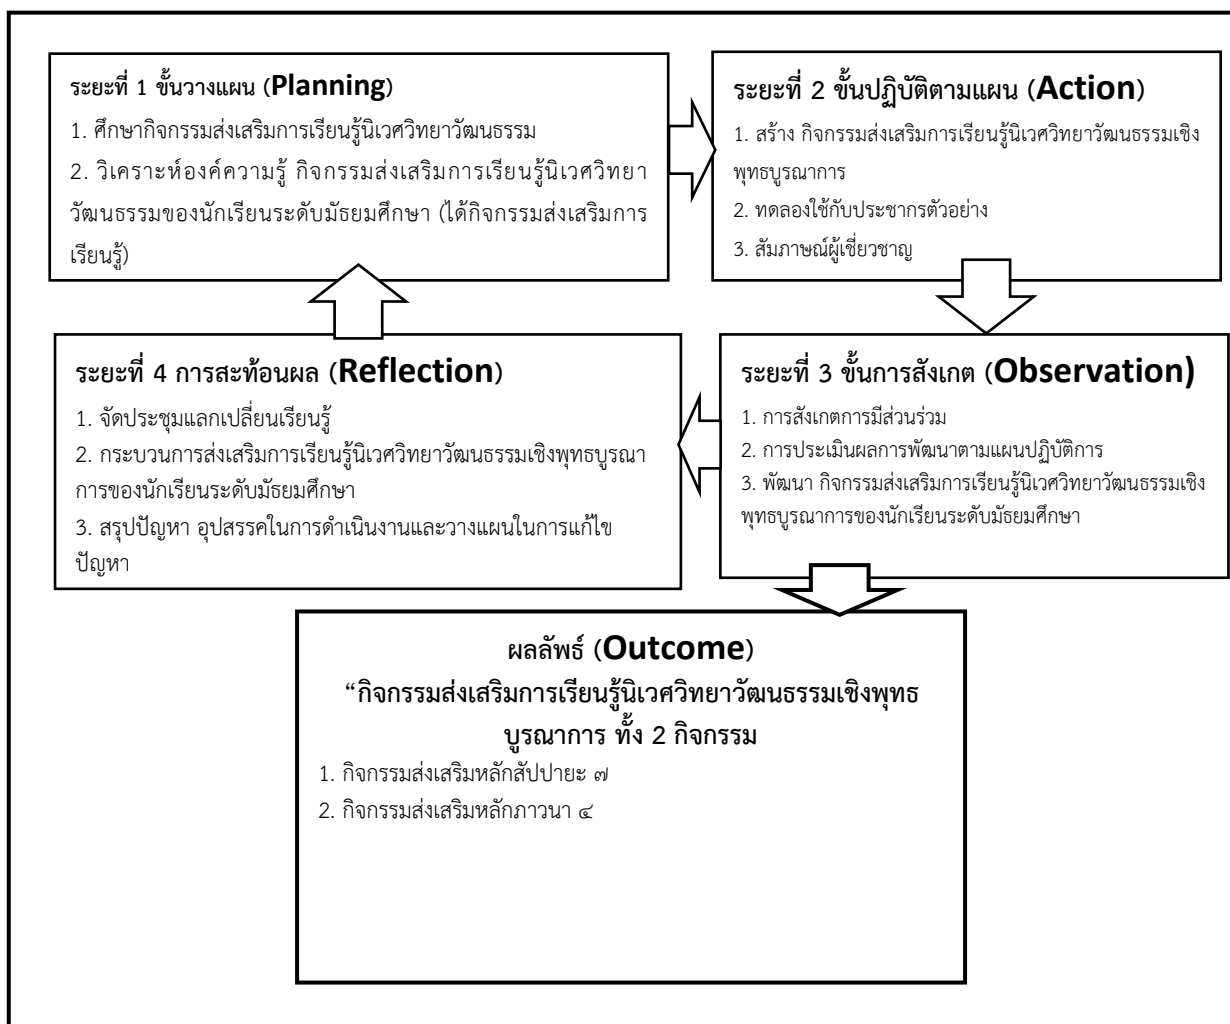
ระยะที่ 1 ขั้นวางแผน (Planning)

1. ศึกษากิจกรรมส่งเสริมการเรียนรู้นิเวศวิทยาวัฒนธรรม

2. วิเคราะห์องค์ความรู้ กิจกรรมส่งเสริมการเรียนรู้นิเวศวิทยาวัฒนธรรมของนักเรียนระดับมัธยมศึกษา (ได้กิจกรรมส่งเสริมการเรียนรู้)

ระยะที่ 2 ขั้นปฏิบัติตามแผน (Action)

1. สร้าง กิจกรรมส่งเสริมการเรียนรู้นิเวศวิทยาวัฒนธรรมเชิงพุทธบูรณาการ

2. ทดลองใช้กับประชากรตัวอย่าง

3. สัมภาษณ์ผู้เชี่ยวชาญ

ระยะที่ 4 การสะท้อนผล (Reflection)

1. จัดประชุมแลกเปลี่ยนเรียนรู้

2. กระบวนการส่งเสริมการเรียนรู้นิเวศวิทยาวัฒนธรรมเชิงพุทธบูรณาการของนักเรียนระดับมัธยมศึกษา

3. สรุปปัญหา อุปสรรคในการดำเนินงานและวางแผนในการแก้ไขปัญหา

ระยะที่ 3 ขั้นการสังเกต (Observation)

1. การสังเกตการมีส่วนร่วม

2. การประเมินผลการพัฒนาตามแผนปฏิบัติการ

3. พัฒนา กิจกรรมส่งเสริมการเรียนรู้นิเวศวิทยาวัฒนธรรมเชิงพุทธบูรณาการของนักเรียนระดับมัธยมศึกษา

ผลลัพธ์ (Outcome)

“กิจกรรมส่งเสริมการเรียนรู้นิเวศวิทยาวัฒนธรรมเชิงพุทธบูรณาการ ทั้ง 2 กิจกรรม

1. กิจกรรมส่งเสริมหลักสัปปายะ ๗

2. กิจกรรมส่งเสริมหลักภาวนา ๔